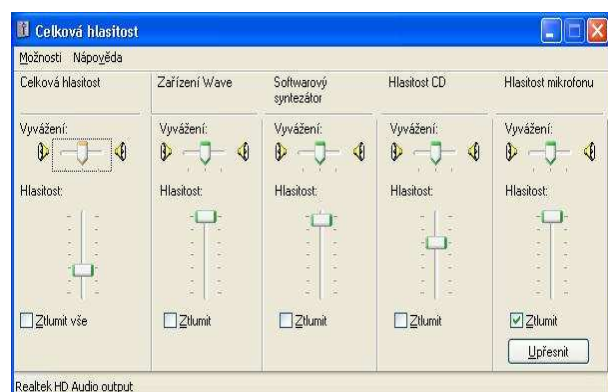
Celková hlasitost

Možnosti Nápověda

Celková hlasitost

Vyvážení:

Hlasitost:

Ztlumit vše

Zařízení Wave

Vyvážení:

Hlasitost:

Ztlumit

Softwarový syntezátor

Vyvážení:

Hlasitost:

Ztlumit

Hlasitost CD

Vyvážení:

Hlasitost:

Ztlumit

Hlasitost mikrofonu

Vyvážení:

Hlasitost:

Ztlumit

Upřesnit

Realtek HD Audio output